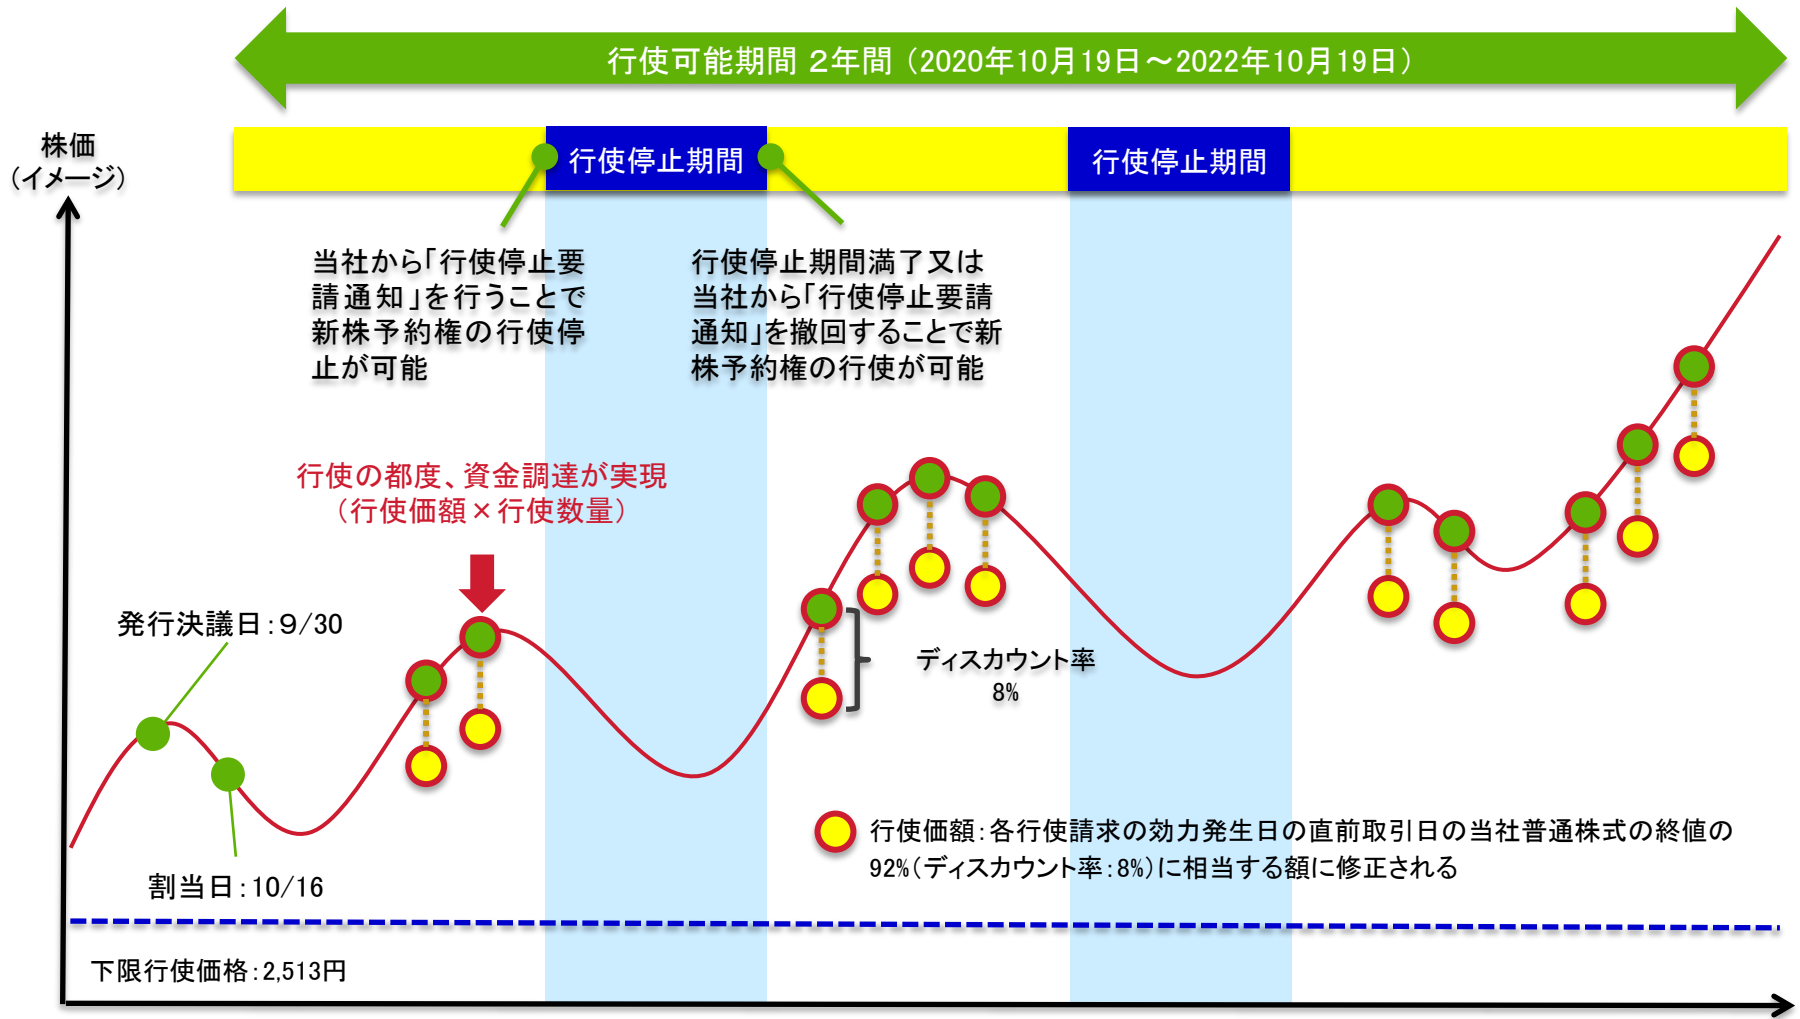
行使可能期間 2年間（2020年10月19日～2022年10月19日）

株価
（イメージ）

行使停止期間

行使停止期間

当社から「行使停止要請通知」を行うことで新株予約権の行使停止が可能

行使停止期間満了又は当社から「行使停止要請通知」を撤回することで新株予約権の行使が可能

行使の都度、資金調達が実現
（行使価額×行使数量）

発行決議日：9/30

ディスカウント率
8%

割当日：10/16

行使価額：各行使請求の効力発生日の直前取引日の当社普通株式の終値の92%（ディスカウント率：8%）に相当する額に修正される

下限行使価格：2,513円